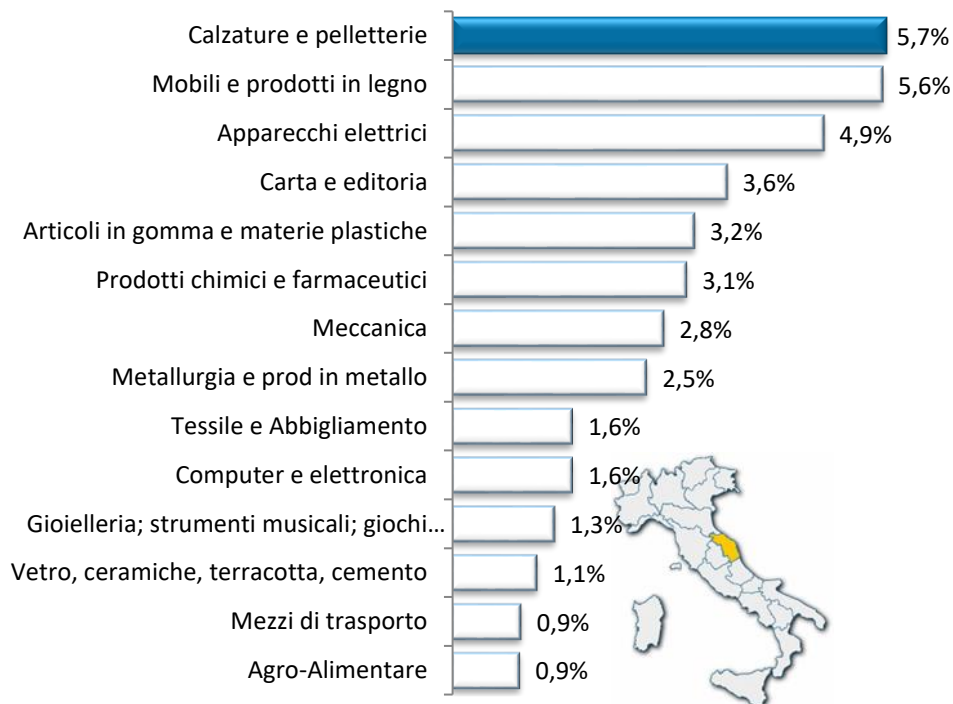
| | |
|---|---|
| Calzature e pelletterie | 5,7% |
| Mobili e prodotti in legno | 5,6% |
| Apparecchi elettrici | 4,9% |
| Carta e editoria | 3,6% |
| Articoli in gomma e materie plastiche | 3,2% |
| Prodotti chimici e farmaceutici | 3,1% |
| Meccanica | 2,8% |
| Metallurgia e prod in metallo | 2,5% |
| Tessile e Abbigliamento | 1,6% |
| Computer e elettronica | 1,6% |
| Gioielleria; strumenti musicali; giochi… | 1,3% |
| Vetro, ceramiche, terracotta, cemento | 1,1% |
| Mezzi di trasporto | 0,9% |
| Agro-Alimentare | 0,9% |